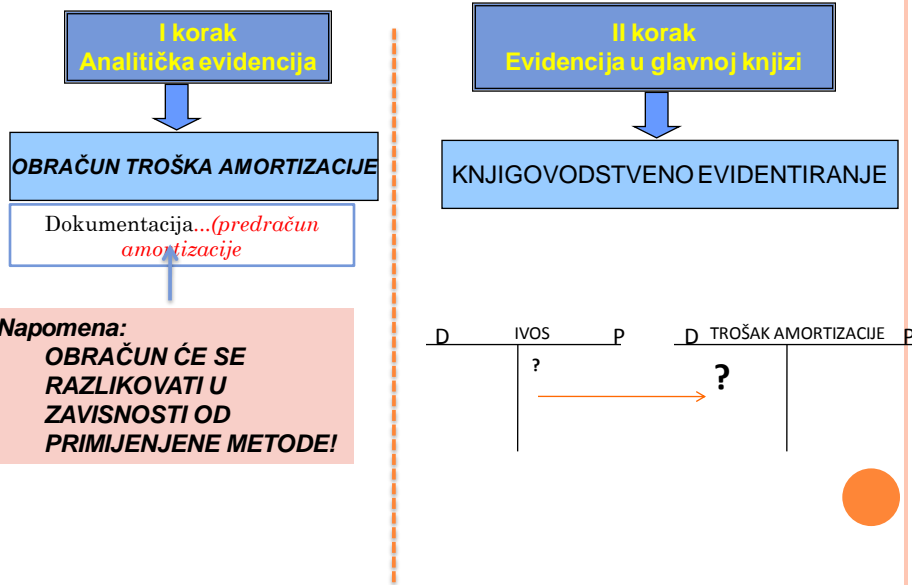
I korak
Analitička evidencija

OBRAČUN TROŠKA AMORTIZACIJE

Dokumentacija...(predračun amortizacije

Napomena:
OBRAČUN ĆE SE RAZLIKOVATI U ZAVISNOSTI OD PRIMIJENJENE METODE!

II korak
Evidencija u glavnoj knjizi

KNJIGOVODSTVENO EVIDENTIRANJE

| D | IVOS | P |
|---|---|---|
| | ? | |

| D | TROŠAK AMORTIZACIJE | P |
|---|---|---|
| ? | | |